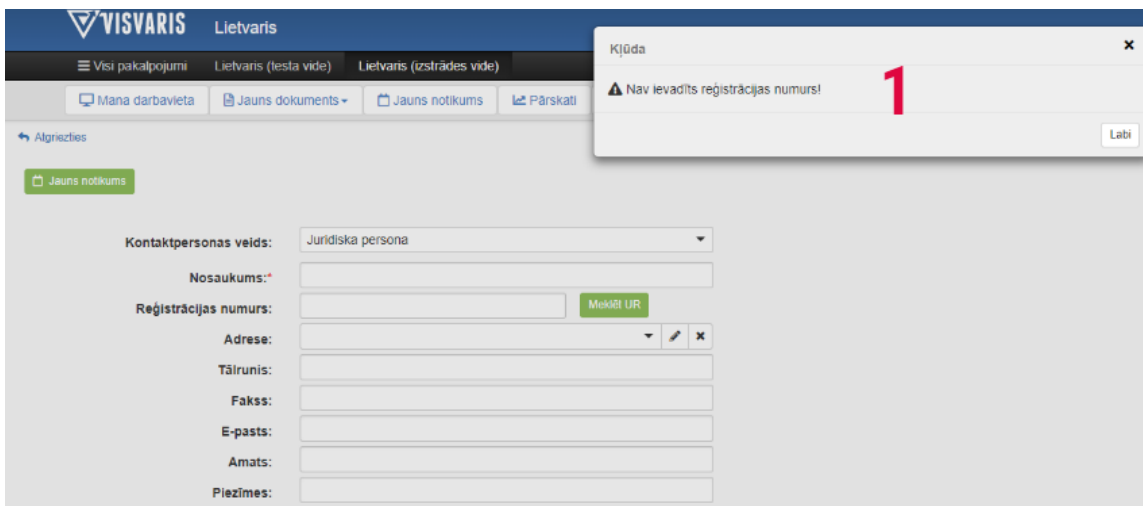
VISVARIS Lietvaris

Visi pakalpojumi Lietvaris (testa vide) Lietvaris (izstrādes vide)

Mana darbavieta Jauns dokuments Jauns notikums Pārskati

Atgriezties

Jauns notikums

Kontaktpersonas veids: Juridiska persona

Nosaukums:*

Reģistrācijas numurs: Meklēt UR

Adrese:

Tālrunis:

Fakss:

E-pasts:

Amats:

Piezīmes:

Kļūda ×

Nav ievadīts reģistrācijas numurs!

1

Labi